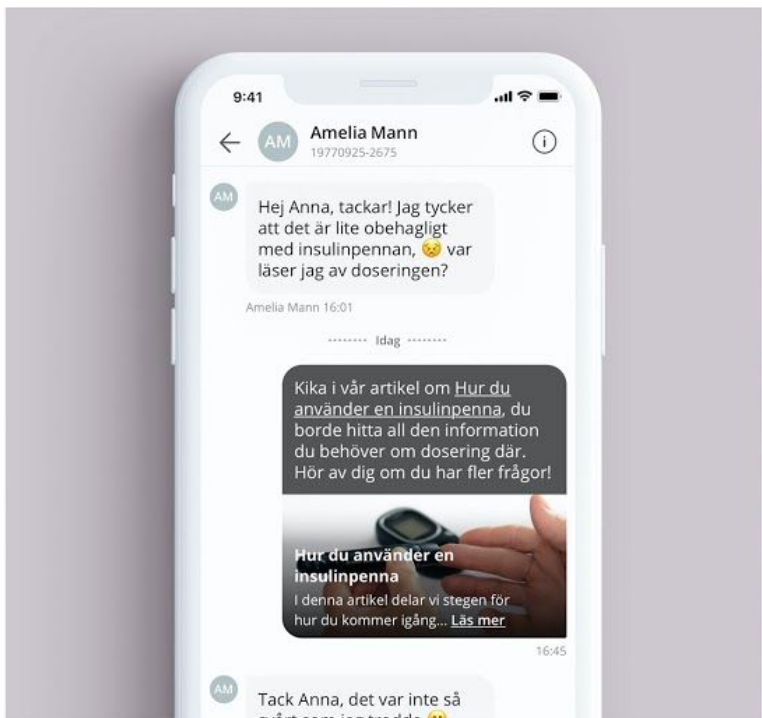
9:41

AM Amelia Mann
19770925-2675

AM

Hej Anna, tackar! Jag tycker att det är lite obehagligt med insulinpennan, 😣 var läser jag av doseringen?

Amelia Mann 16:01

-------- Idag --------

Kika i vår artikel om Hur du använder en insulinpenna, du borde hitta all den information du behöver om dosering där. Hör av dig om du har fler frågor!

Hur du använder en insulinpenna

I denna artikel delar vi stegen för hur du kommer igång... Läs mer

16:45

AM

Tack Anna, det var inte så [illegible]